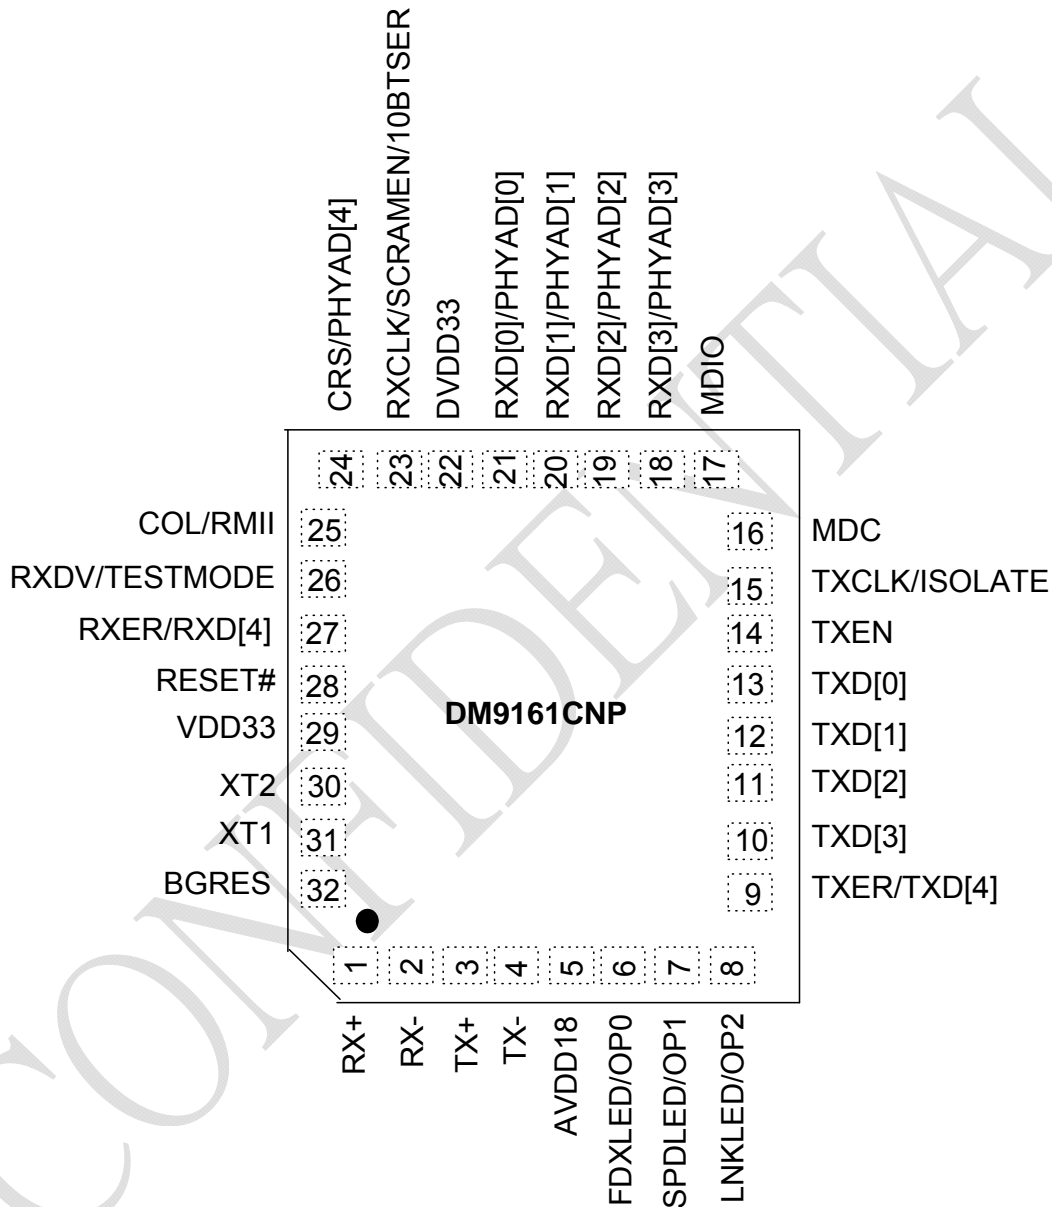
CRS/PHYAD[4]
RXCLK/SCRAMEN/10BTSER
DVDD33
RXD[0]/PHYAD[0]
RXD[1]/PHYAD[1]
RXD[2]/PHYAD[2]
RXD[3]/PHYAD[3]
MDIO

24 23 22 21 20 19 18 17

COL/RMII 25
RXDV/TESTMODE 26
RXER/RXD[4] 27
RESET# 28
VDD33 29
XT2 30
XT1 31
BGRES 32

16 MDC
15 TXCLK/ISOLATE
14 TXEN
13 TXD[0]
12 TXD[1]
11 TXD[2]
10 TXD[3]
9 TXER/TXD[4]

DM9161CNP

1 2 3 4 5 6 7 8

RX+
RX-
TX+
TX-
AVDD18
FDXLED/OP0
SPDLED/OP1
LNKLED/OP2

CONFIDENTIAL